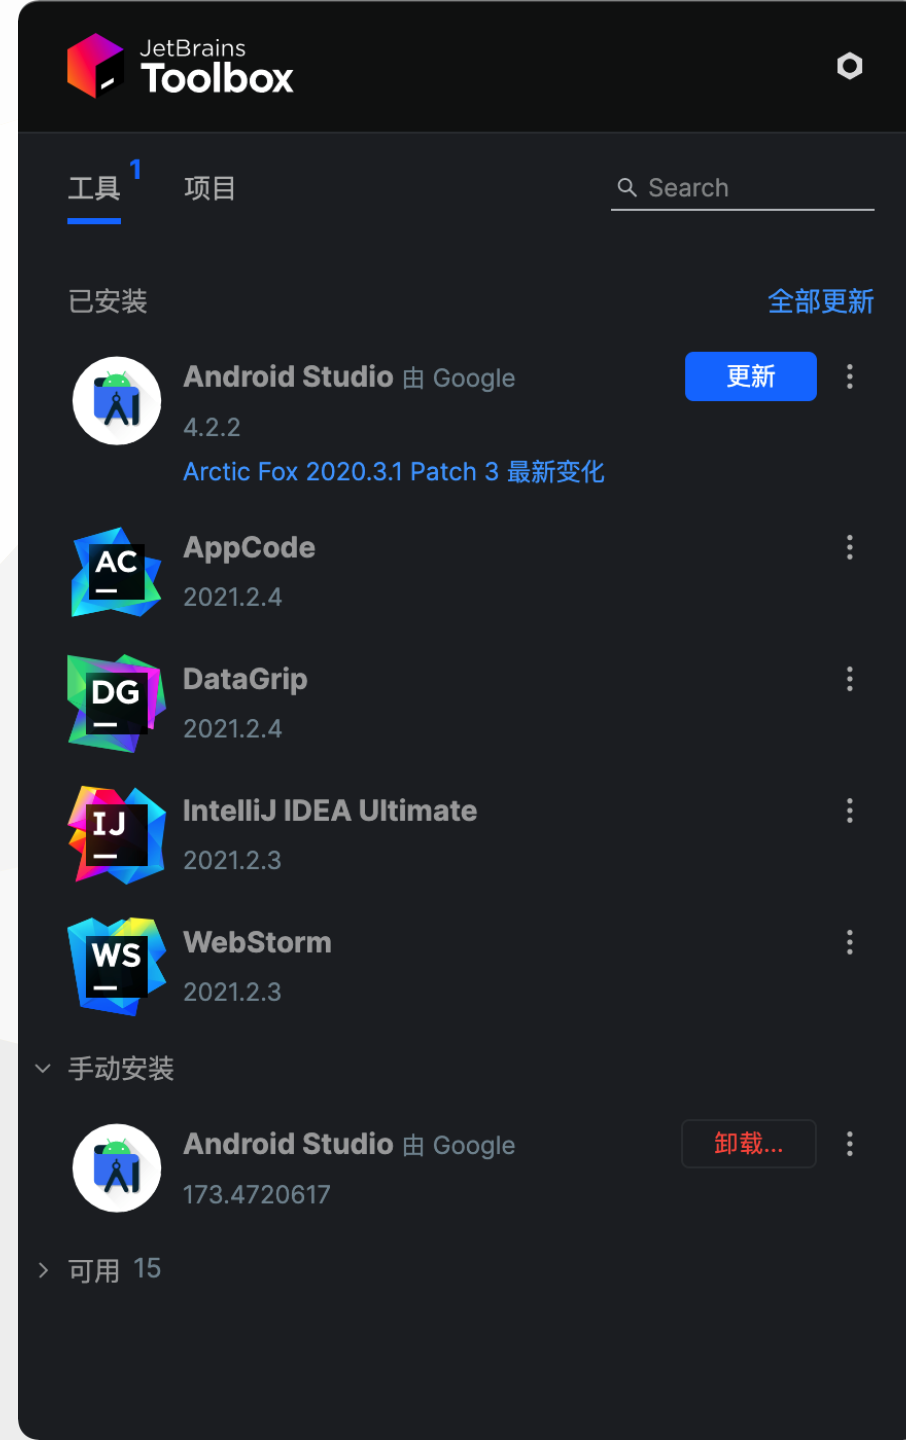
JetBrains
Toolbox

工具 1 项目

Search

已安装 全部更新

Android Studio 由 Google
4.2.2
Arctic Fox 2020.3.1 Patch 3 最新变化
更新

AC
AppCode
2021.2.4

DG
DataGrip
2021.2.4

IJ
IntelliJ IDEA Ultimate
2021.2.3

WS
WebStorm
2021.2.3

手动安装

Android Studio 由 Google
173.4720617
卸载...

可用 15